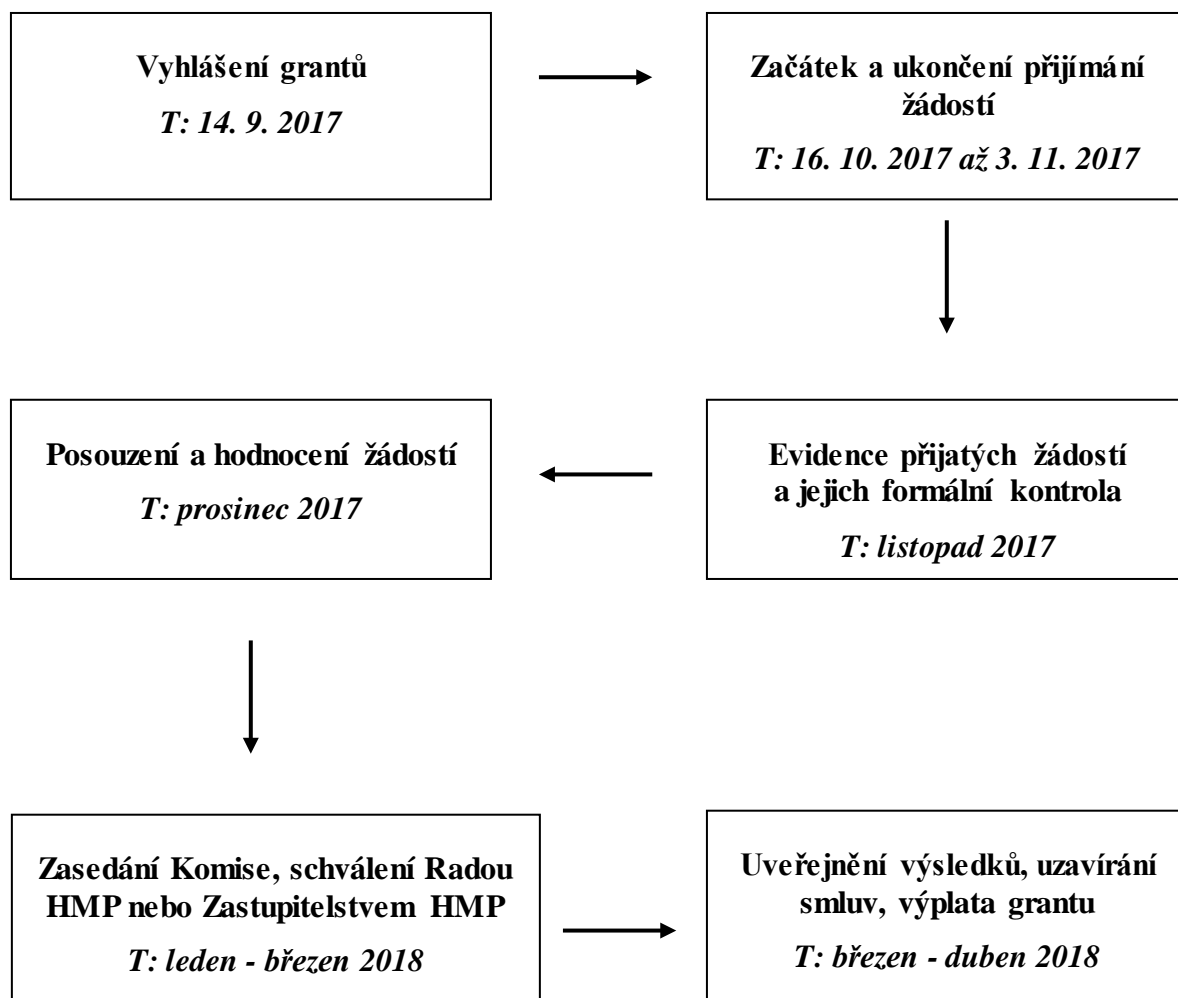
**Vyhlášení grantů**
*T: 14. 9. 2017*

**Začátek a ukončení přijímání žádostí**
*T: 16. 10. 2017 až 3. 11. 2017*

**Evidence přijatých žádostí a jejich formální kontrola**
*T: listopad 2017*

**Posouzení a hodnocení žádostí**
*T: prosinec 2017*

**Zasedání Komise, schválení Radou HMP nebo Zastupitelstvem HMP**
*T: leden - březen 2018*

**Uveřejnění výsledků, uzavírání smluv, výplata grantu**
*T: březen - duben 2018*